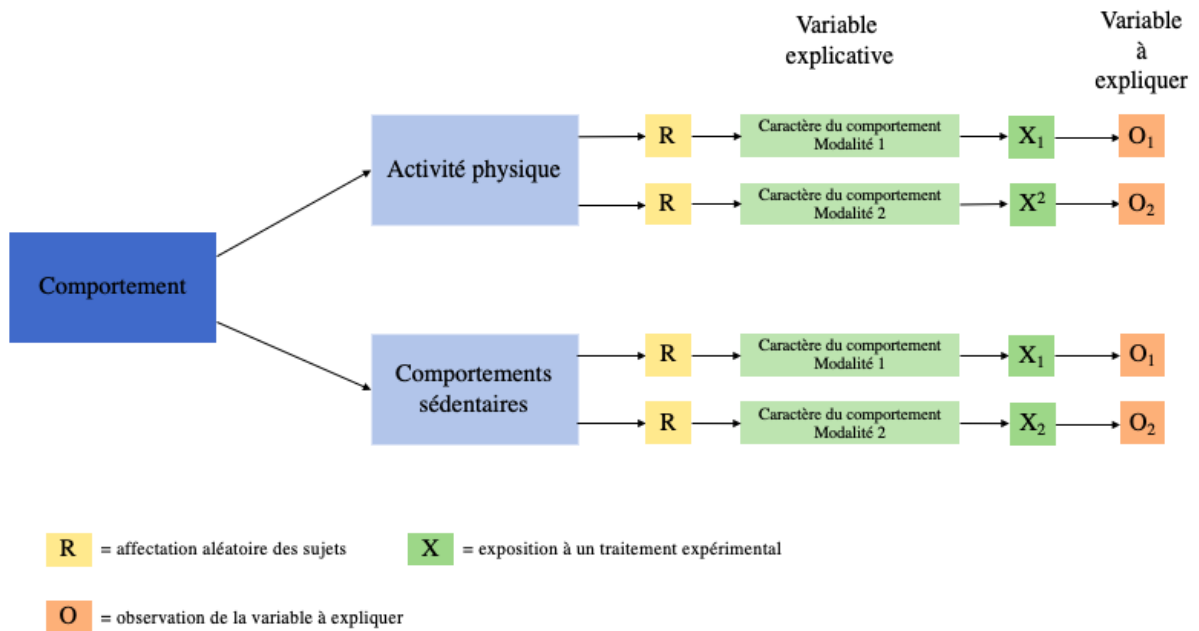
Variable explicative

Variable à expliquer

Comportement

Activité physique

R

Caractère du comportement Modalité 1

$X_1$

$O_1$

R

Caractère du comportement Modalité 2

$X^2$

$O_2$

Comportements sédentaires

R

Caractère du comportement Modalité 1

$X_1$

$O_1$

R

Caractère du comportement Modalité 2

$X_2$

$O_2$

R = affectation aléatoire des sujets

X = exposition à un traitement expérimental

O = observation de la variable à expliquer